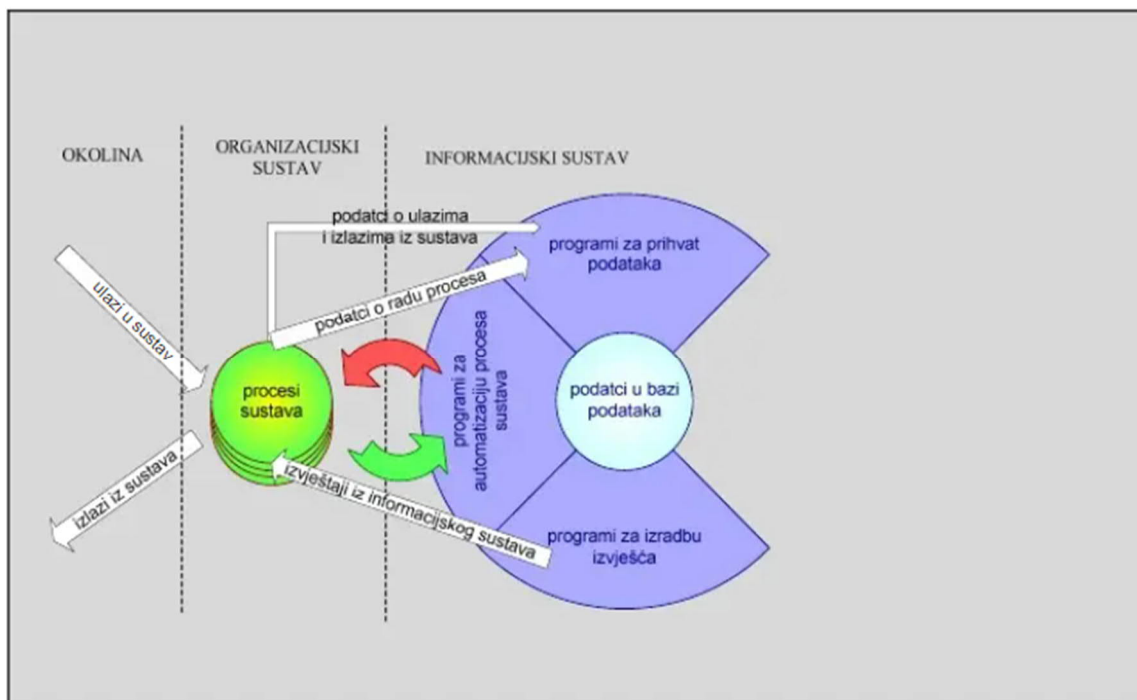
OKOLINA

ORGANIZACIJSKI SUSTAV

INFORMACIJSKI SUSTAV

podatci o ulazima i izlazima iz sustava

programi za prihvat podataka

ulazi u sustav

podatci o radu procesa

procesi sustava

programi za automatizaciju procesa sustava

podatci u bazi podataka

izlazi iz sustava

izvještaji iz informacijskog sustava

programi za izradbu izvješća